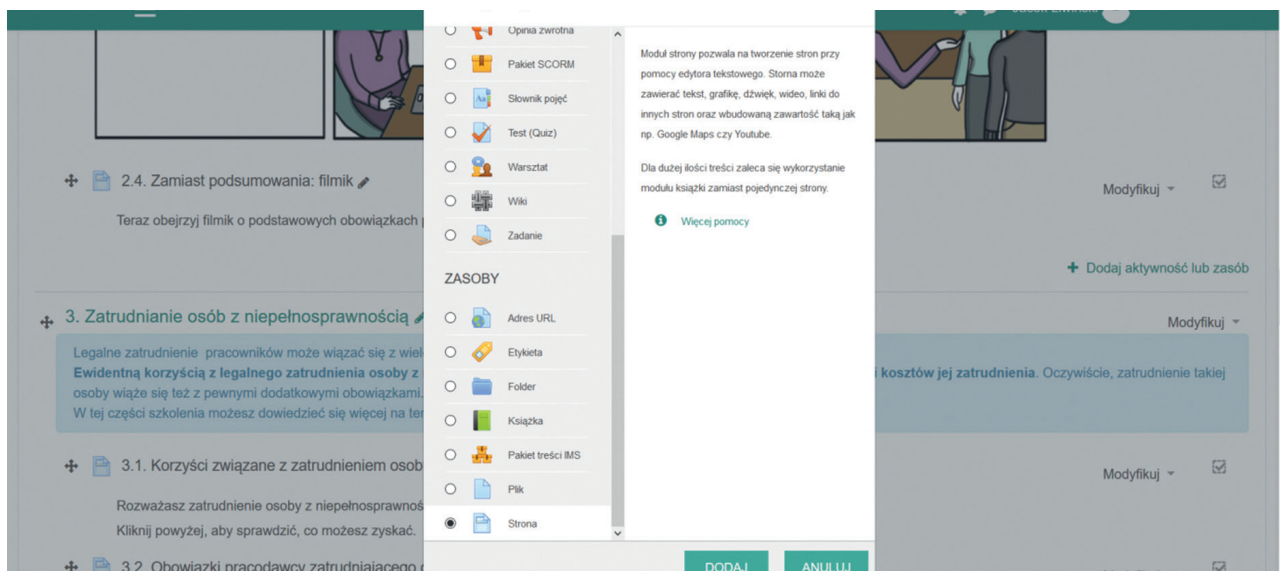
Opinia zwrotna
Pakiet SCORM
Słownik pojęć
Test (Quiz)
Warsztat
Wiki
Zadanie

ZASOBY
Adres URL
Etykieta
Folder
Książka
Pakiet treści IMS
Plik
Strona

DODAJ
ANULUJ

Moduł strony pozwala na tworzenie stron przy pomocy edytora tekstowego. Storna może zawierać tekst, grafikę, dźwięk, wideo, linki do innych stron oraz wbudowaną zawartość taką jak np. Google Maps czy Youtube.

Dla dużej ilości treści zaleca się wykorzystanie modułu książki zamiast pojedynczej strony.

Więcej pomocy

2.4. Zamiast podsumowania: filmik
Modyfikuj
Teraz obejrzyj filmik o podstawowych obowiązkach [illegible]

Dodaj aktywność lub zasób

3. Zatrudnianie osób z niepełnosprawnością
Modyfikuj
Legalne zatrudnienie pracowników może wiązać się z wiel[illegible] Ewidentną korzyścią z legalnego zatrudnienia osoby z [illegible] kosztów jej zatrudnienia. Oczywiście, zatrudnienie takiej osoby wiąże się też z pewnymi dodatkowymi obowiązkami. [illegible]
W tej części szkolenia możesz dowiedzieć się więcej na te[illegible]

3.1. Korzyści związane z zatrudnieniem osob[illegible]
Modyfikuj
Rozważasz zatrudnienie osoby z niepełnosprawnoś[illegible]
Kliknij powyżej, aby sprawdzić, co możesz zyskać.

3.2. Obowiązki pracodawcy zatrudniającego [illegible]